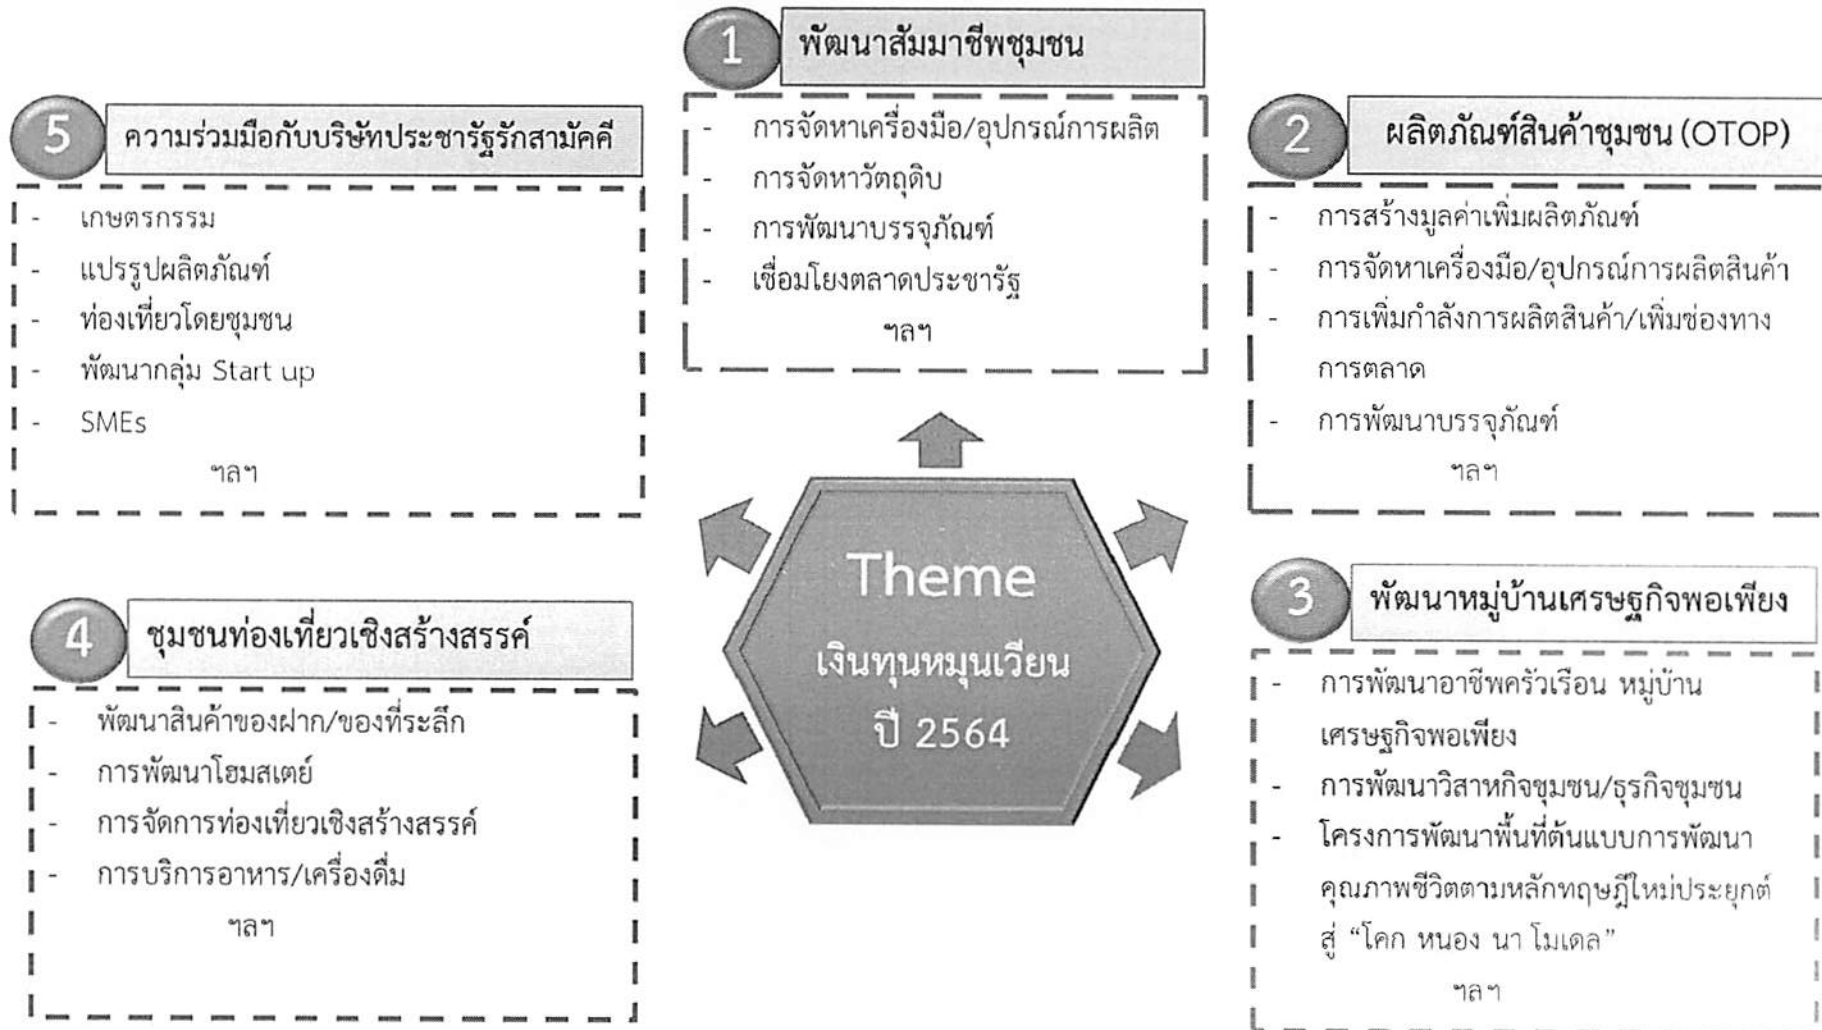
1 พัฒนาสัมมาชีพชุมชน

- การจัดหาเครื่องมือ/อุปกรณ์การผลิต
- การจัดหาวัตถุดิบ
- การพัฒนาบรรจุภัณฑ์
- เชื่อมโยงตลาดประชารัฐ

ฯลฯ

5 ความร่วมมือกับบริษัทประชารัฐรักสามัคคี

- เกษตรกรรม
- แปรรูปผลิตภัณฑ์
- ท่องเที่ยวโดยชุมชน
- พัฒนากลุ่ม Start up
- SMEs

ฯลฯ

2 ผลิตภัณฑ์สินค้าชุมชน (OTOP)

- การสร้างมูลค่าเพิ่มผลิตภัณฑ์
- การจัดหาเครื่องมือ/อุปกรณ์การผลิตสินค้า
- การเพิ่มกำลังการผลิตสินค้า/เพิ่มช่องทางการตลาด
- การพัฒนาบรรจุภัณฑ์

ฯลฯ

Theme
เงินทุนหมุนเวียน
ปี 2564

4 ชุมชนท่องเที่ยวเชิงสร้างสรรค์

- พัฒนาสินค้าของฝาก/ของที่ระลึก
- การพัฒนาโฮมสเตย์
- การจัดการท่องเที่ยวเชิงสร้างสรรค์
- การบริการอาหาร/เครื่องดื่ม

ฯลฯ

3 พัฒนาหมู่บ้านเศรษฐกิจพอเพียง

- การพัฒนาอาชีพครัวเรือน หมู่บ้านเศรษฐกิจพอเพียง
- การพัฒนาวิสาหกิจชุมชน/ธุรกิจชุมชน
- โครงการพัฒนาพื้นที่ต้นแบบการพัฒนาคุณภาพชีวิตตามหลักทฤษฎีใหม่ประยุกต์สู่ “โคก หนอง นา โมเดล”

ฯลฯ